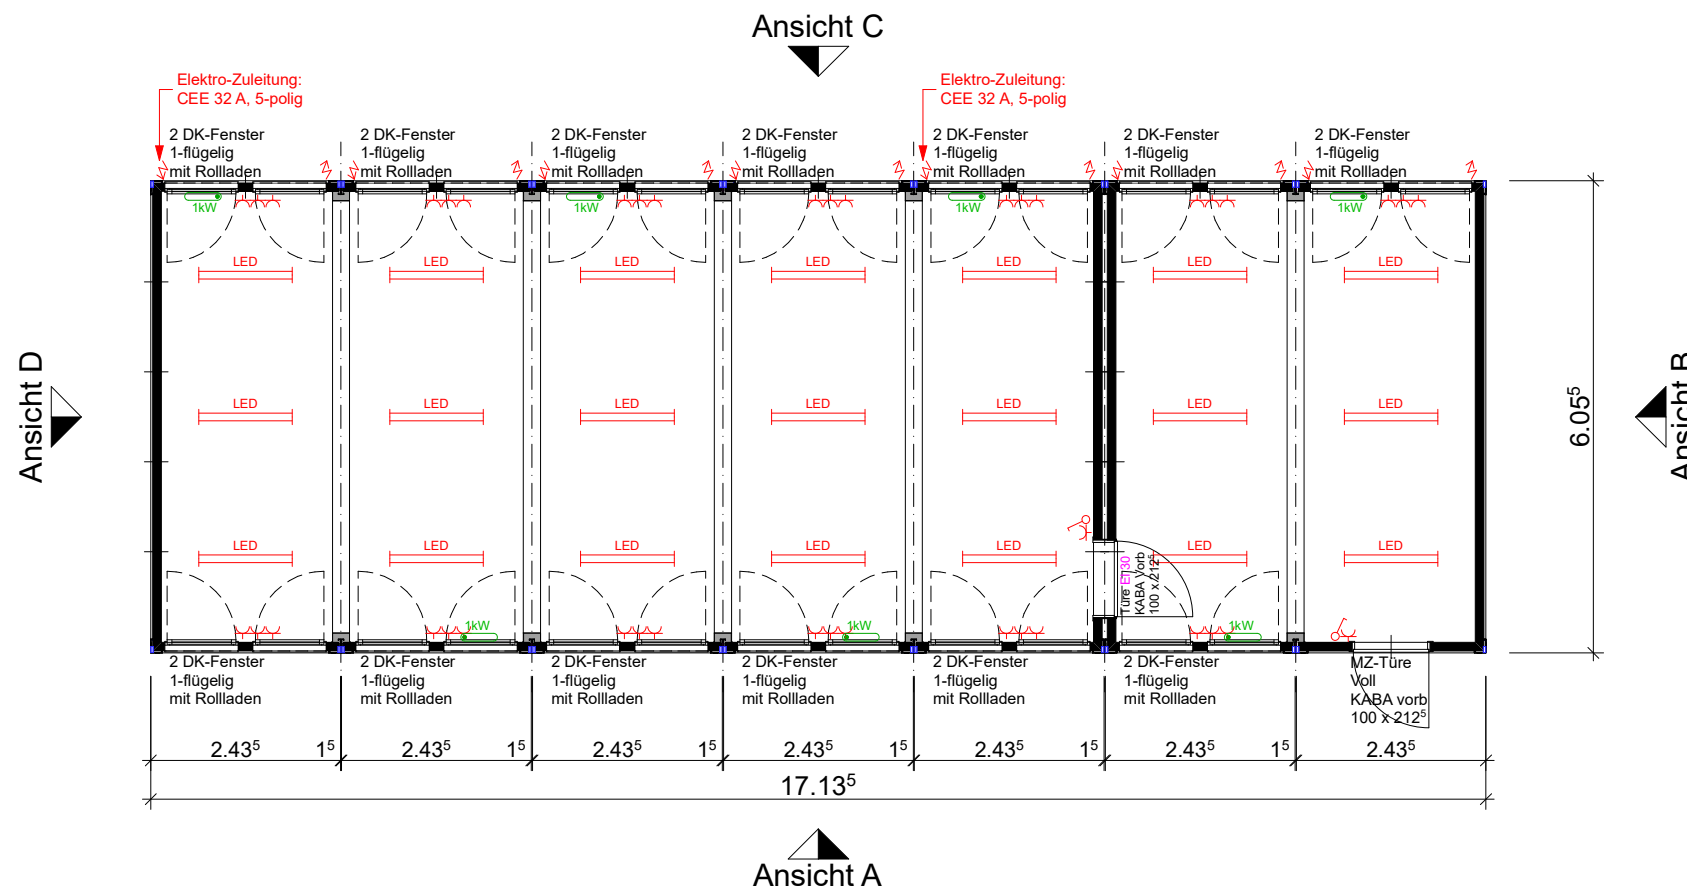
Ansicht C

Elektro-Zuleitung: CEE 32 A, 5-polig

Elektro-Zuleitung: CEE 32 A, 5-polig

2 DK-Fenster 1-flügelig mit Rollladen

2 DK-Fenster 1-flügelig mit Rollladen

2 DK-Fenster 1-flügelig mit Rollladen

2 DK-Fenster 1-flügelig mit Rollladen

2 DK-Fenster 1-flügelig mit Rollladen

2 DK-Fenster 1-flügelig mit Rollladen

2 DK-Fenster 1-flügelig mit Rollladen

1kW 1kW 1kW 1kW

LED LED LED LED LED LED LED

LED LED LED LED LED LED LED

LED LED LED LED LED LED LED

Ansicht D

Ansicht B

$6.05^5$

Türe EI30 KABA Vorb 100 x $212^5$

1kW 1kW 1kW

2 DK-Fenster 1-flügelig mit Rollladen

2 DK-Fenster 1-flügelig mit Rollladen

2 DK-Fenster 1-flügelig mit Rollladen

2 DK-Fenster 1-flügelig mit Rollladen

2 DK-Fenster 1-flügelig mit Rollladen

2 DK-Fenster 1-flügelig mit Rollladen

MZ-Türe Voll KABA vorb 100 x $212^5$

$2.43^5$ $1^5$ $2.43^5$ $1^5$ $2.43^5$ $1^5$ $2.43^5$ $1^5$ $2.43^5$ $1^5$ $2.43^5$ $1^5$ $2.43^5$

$17.13^5$

Ansicht A